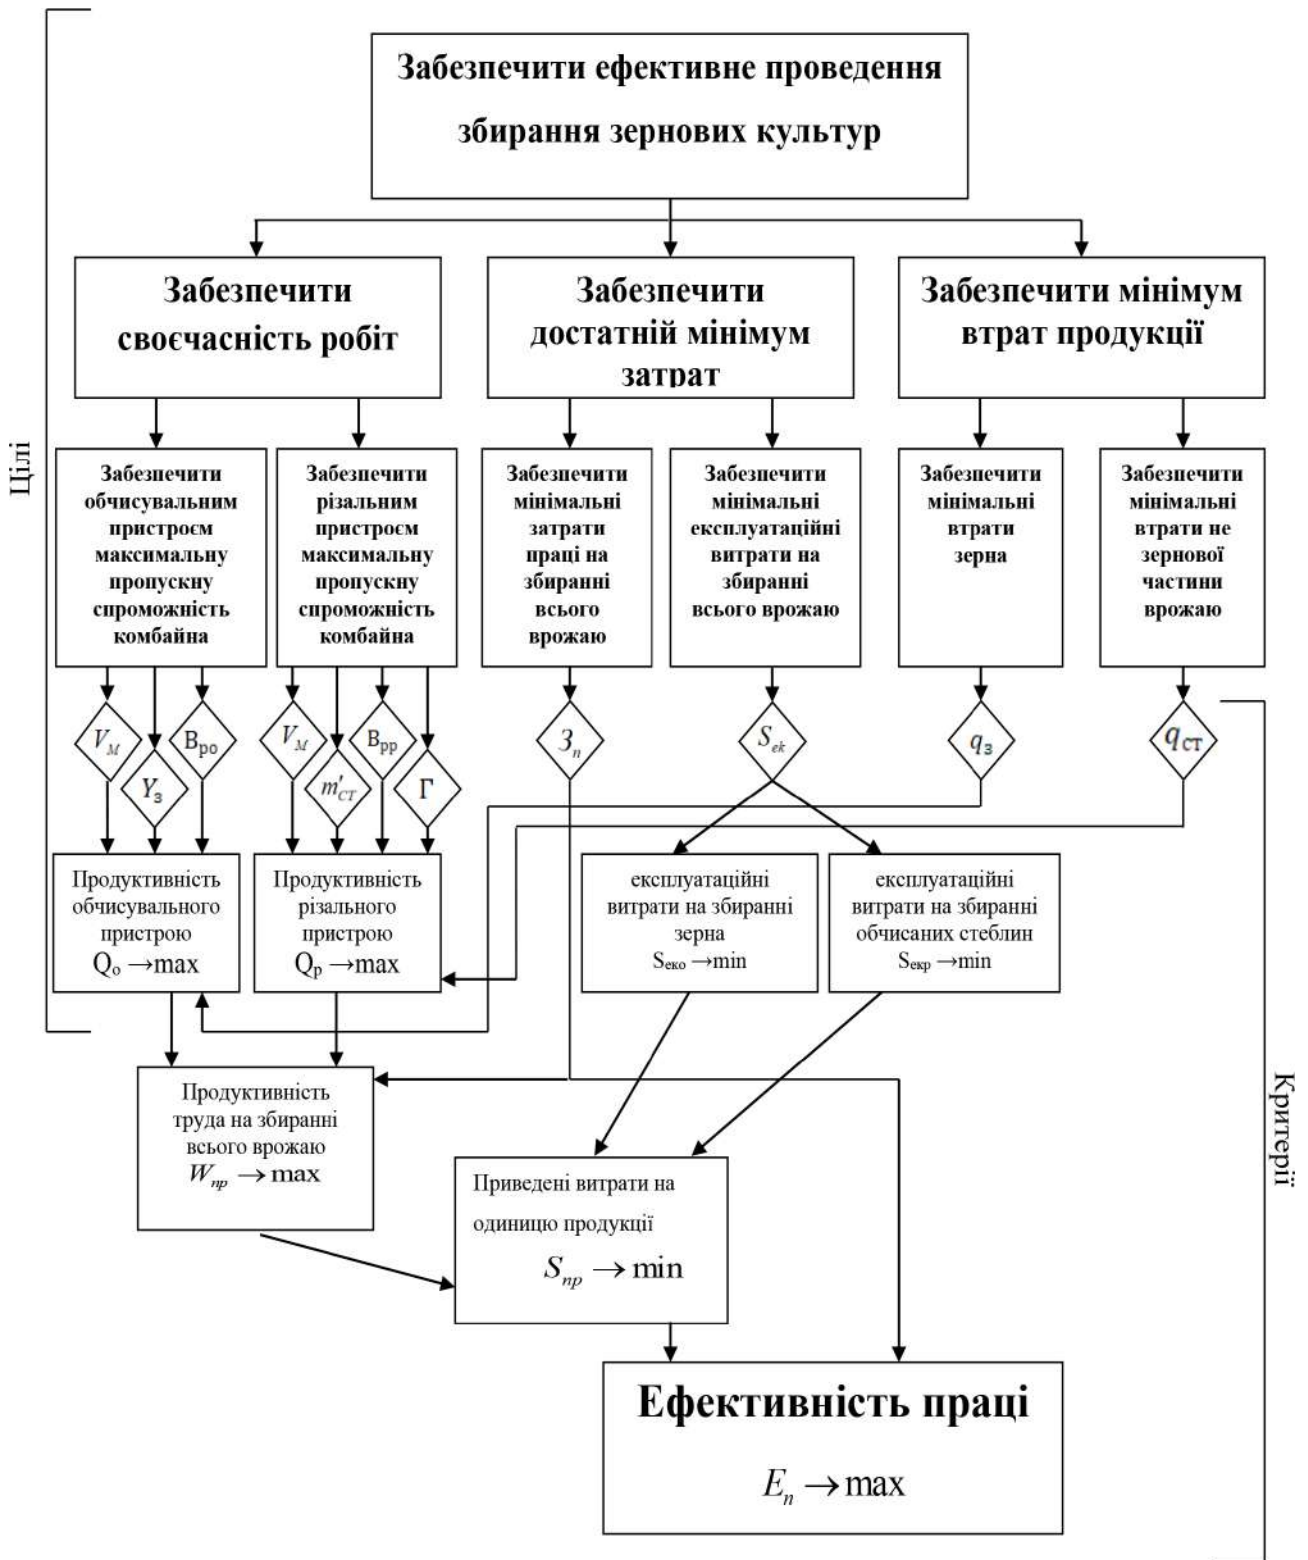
Цілі

Забезпечити ефективне проведення збирання зернових культур

Забезпечити своєчасність робіт

Забезпечити достатній мінімум затрат

Забезпечити мінімум втрат продукції

Забезпечити обчисувальним пристроєм максимальну пропускну спроможність комбайна

Забезпечити різальним пристроєм максимальну пропускну спроможність комбайна

Забезпечити мінімальні затрати праці на збиранні всього врожаю

Забезпечити мінімальні експлуатаційні витрати на збиранні всього врожаю

Забезпечити мінімальні втрати зерна

Забезпечити мінімальні втрати не зернової частини врожаю

$V_M$ $Y_з$ $B_{po}$

$V_M$ $m'_{CT}$ $B_{pp}$ $\Gamma$

$З_n$

$S_{ek}$

$q_з$

$q_{CT}$

Продуктивність обчисувального пристрою $Q_o \rightarrow max$

Продуктивність різального пристрою $Q_p \rightarrow max$

експлуатаційні витрати на збиранні зерна $S_{еко} \rightarrow min$

експлуатаційні витрати на збиранні обчисаних стеблин $S_{екр} \rightarrow min$

Продуктивність труда на збиранні всього врожаю $W_{np} \rightarrow max$

Приведені витрати на одиницю продукції $S_{np} \rightarrow min$

Ефективність праці

$E_n \rightarrow max$

Критерії